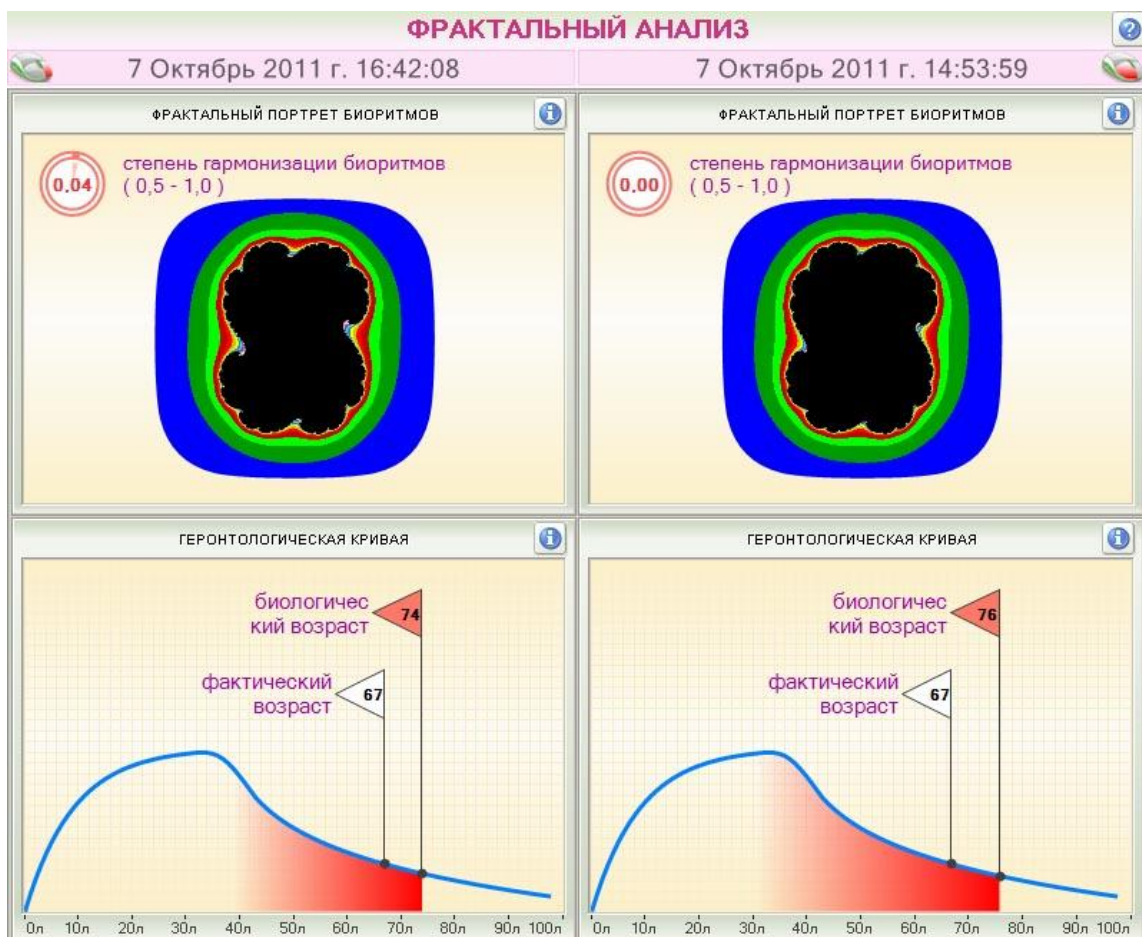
ФРАКТАЛЬНЫЙ АНАЛИЗ

7 Октябрь 2011 г. 16:42:08

7 Октябрь 2011 г. 14:53:59

ФРАКТАЛЬНЫЙ ПОРТРЕТ БИОРИТМОВ

0.04

степень гармонизации биоритмов ( 0,5 - 1,0 )

ФРАКТАЛЬНЫЙ ПОРТРЕТ БИОРИТМОВ

0.00

степень гармонизации биоритмов ( 0,5 - 1,0 )

ГЕРОНТОЛОГИЧЕСКАЯ КРИВАЯ

биологичес кий возраст

74

фактический возраст

67

0л 10л 20л 30л 40л 50л 60л 70л 80л 90л 100л

ГЕРОНТОЛОГИЧЕСКАЯ КРИВАЯ

биологичес кий возраст

76

фактический возраст

67

0л 10л 20л 30л 40л 50л 60л 70л 80л 90л 100л